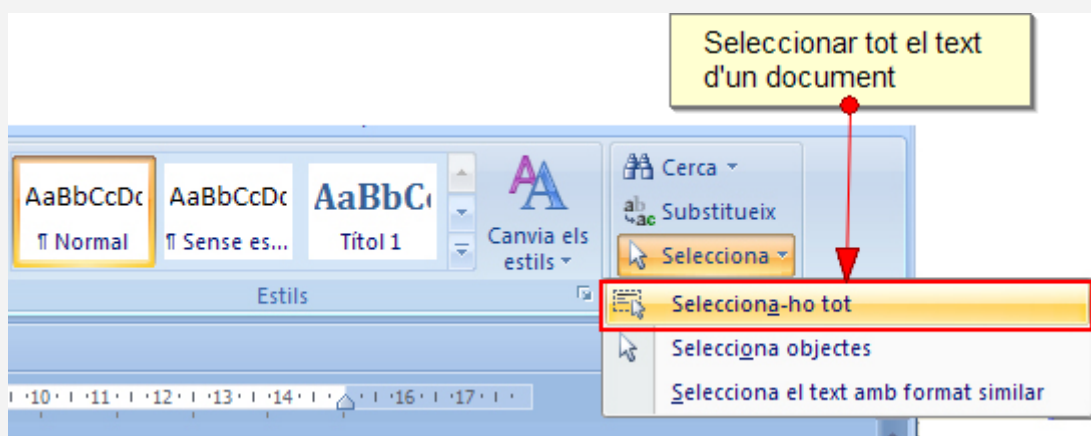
Seleccionar tot el text d'un document

AaBbCcDc
¶ Normal

AaBbCcDc
¶ Sense es...

AaBbC
Títol 1

Canvia els estils

Cerca
Substitueix
Selecciona

Estils

Selecciona-ho tot
Selecciona objectes
Selecciona el text amb format similar

·10· ·11· ·12· ·13· ·14· ·16· ·17·